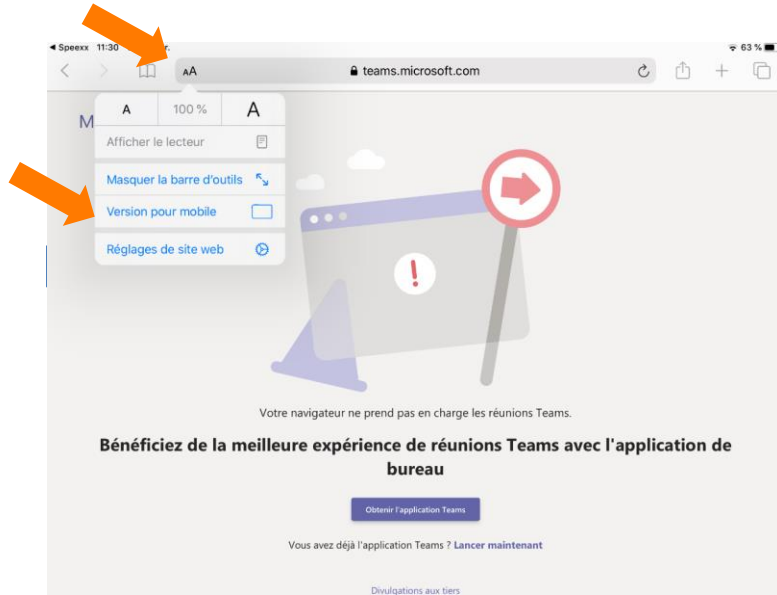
◂ Speexx 11:30

63 %

AA

teams.microsoft.com

A 100 % A

Afficher le lecteur

Masquer la barre d'outils

Version pour mobile

Réglages de site web

M

Votre navigateur ne prend pas en charge les réunions Teams.

Bénéficiez de la meilleure expérience de réunions Teams avec l'application de bureau

Obtenir l'application Teams

Vous avez déjà l'application Teams ? Lancer maintenant

Divulgations aux tiers